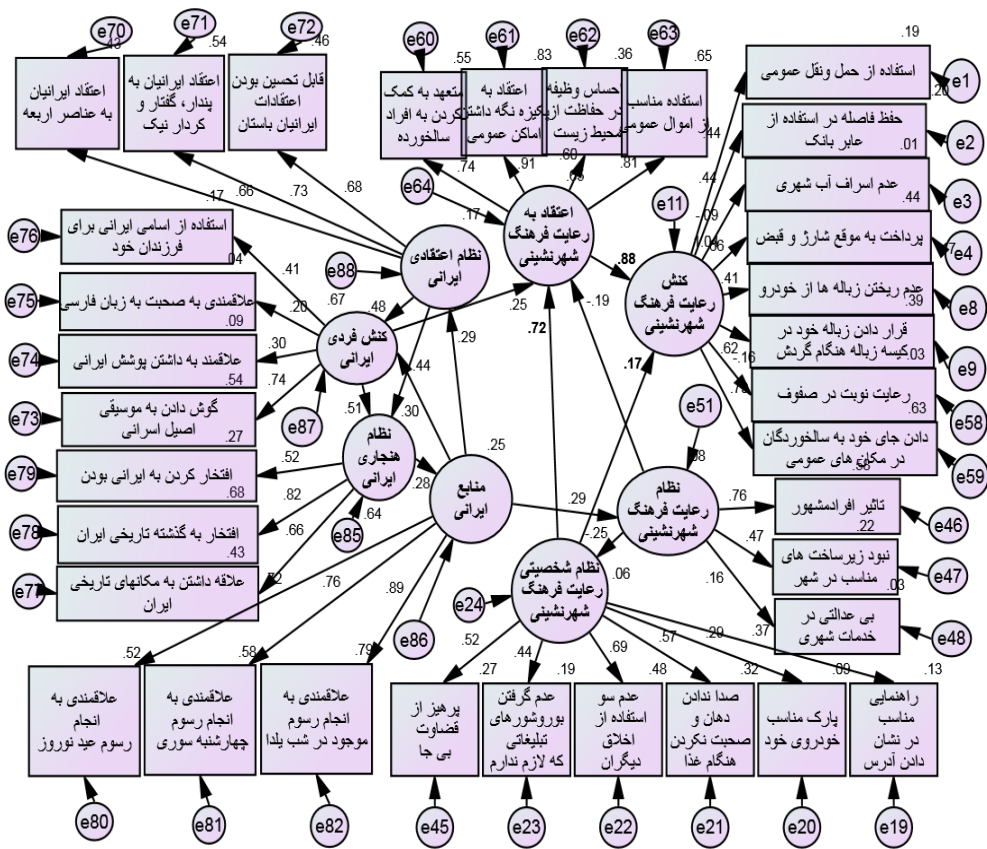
e70 .43 e71 .54 e72 .46 e60 e61 e62 e63

اعتقاد ایرانیان به عناصر اربعه

اعتقاد ایرانیان به پندار، گفتار و کردار نیک

قابل تحسین بودن اعتقادات ایرانیان باستان

.55 متعهد به کمک کردن به افراد سالخورده

اعتقاد به پاکیزه نگه داشتن اماکن عمومی

.83 احساس وظیفه در حفاظت از محیط زیست

.36 استفاده مناسب از اموال عمومی

.65

.19 استفاده از حمل ونقل عمومی e1 .20

حفظ فاصله در استفاده از عابر بانک .01 e2

عدم اسراف آب شهری .44 e3

پرداخت به موقع شارژ و قبض e4

عدم ریختن زباله ها از خودرو .39 e8

قرار دادن زباله خود در کیسه زباله هنگام گردش .03 e9

رعایت نوبت در صفوف .63 e58

دادن جای خود به سالخوردگان در مکان های عمومی .58 e59

.47 .66 .73 .68 .74 .91 .60 .63 .81 .44 .44 -.09 .06 .41 .62 -.16 .79

e64 .17 اعتقاد به رعایت فرهنگ شهرنشینی .88

e11 کنش رعایت فرهنگ شهرنشینی

e76 استفاده از اسامی ایرانی برای فرزندان خود .04 .41

e88 نظام اعتقادی ایرانی

e75 علاقمندی به صحبت به زبان فارسی .09 .20 .67 .48 .25

کنش فردی ایرانی

e74 علاقمند به داشتن پوشش ایرانی .54 .30 .74 .44 .29 .72 -.19

e73 گوش دادن به موسیقی اصیل اسرانی .27 .51 .30 e87

نظام هنجاری ایرانی .25 .17 e51

e79 افتخار کردن به ایرانی بودن .68 .52 .28 منابع ایرانی .98

e78 افتخار به گذشته تاریخی ایران .43 .82 .66 e85 .64 .29

نظام رعایت فرهنگ شهرنشینی .76

تاثیر افرادمشهور .22 e46

e77 علاقه داشتن به مکانهای تاریخی ایران .52 .76 -.25 .47

نبود زیرساخت های مناسب در شهر .03 e47

e24 نظام شخصیتی رعایت فرهنگ شهرنشینی .06 .16

بی عدالتی در خدمات شهری .37 e48

.89 e86 .52 .44 .69 .57 .20 .09

.52 .58 .79 .27 .19 .48 .32 .13

علاقمندی به انجام رسوم عید نوروز

علاقمندی به انجام رسوم چهارشنبه سوری

علاقمندی به انجام رسوم موجود در شب یلدا

پرهیز از قضاوت بی جا

عدم گرفتن بوروشورهای تبلیغاتی که لازم ندارم

عدم سو استفاده از اخلاق دیگران

صدا ندادن دهان و صحبت نکردن هنگام غذا

پارک مناسب خودروی خود

راهنمایی مناسب در نشان دادن آدرس

e80 e81 e82 e45 e23 e22 e21 e20 e19